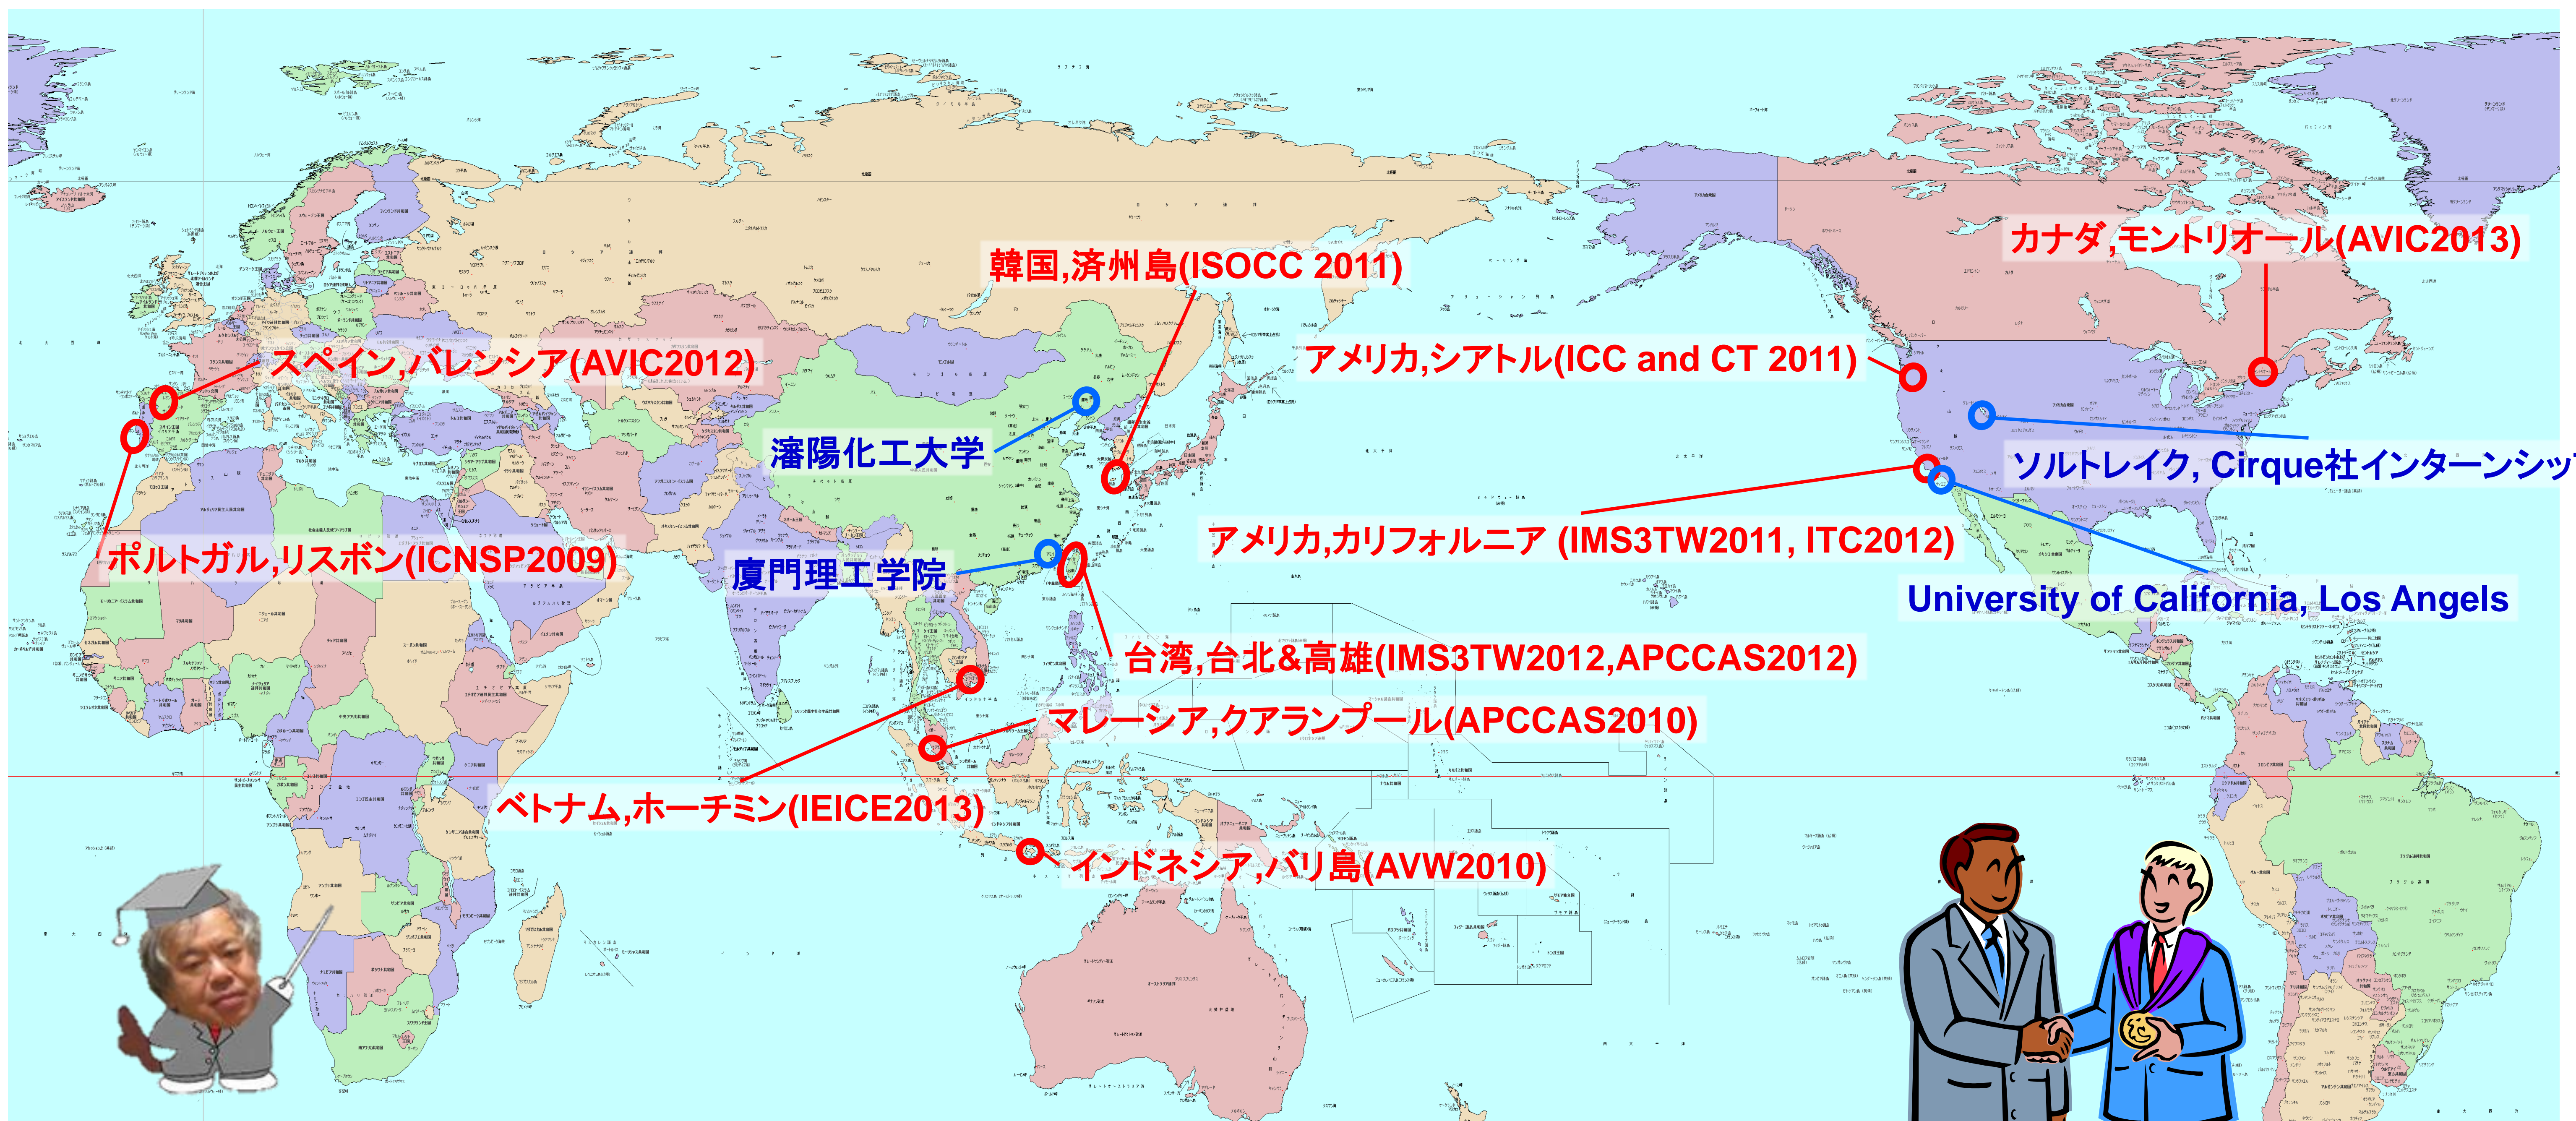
韓国,済州島(ISOCC 2011)

カナダ,モントリオール(AVIC2013)

スペイン,バレンシア(AVIC2012)

アメリカ,シアトル(ICC and CT 2011)

瀋陽化工大学

ソルトレイク, Cirque社インターンシッ

ポルトガル,リスボン(ICNSP2009)

アメリカ,カリフォルニア (IMS3TW2011, ITC2012)

廈門理工学院

University of California, Los Angels

台湾,台北&高雄(IMS3TW2012,APCCAS2012)

マレーシア,クアランプール(APCCAS2010)

ベトナム,ホーチミン(IEICE2013)

インドネシア,バリ島(AVW2010)